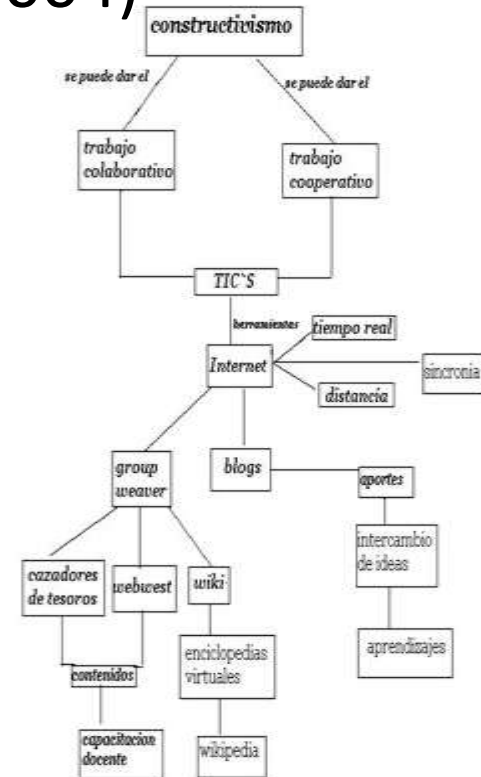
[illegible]

constructivismo

se puede dar el

se puede dar el

trabajo colaborativo

trabajo cooperativo

TIC`S

herramientas

tiempo real

Internet

sincronia

distancia

group weaver

blogs

aportes

intercambio de ideas

cazadores de tesoros

webwest

wiki

aprendizajes

enciclopedias virtuales

contenidos

capacitacion docente

wikipedia